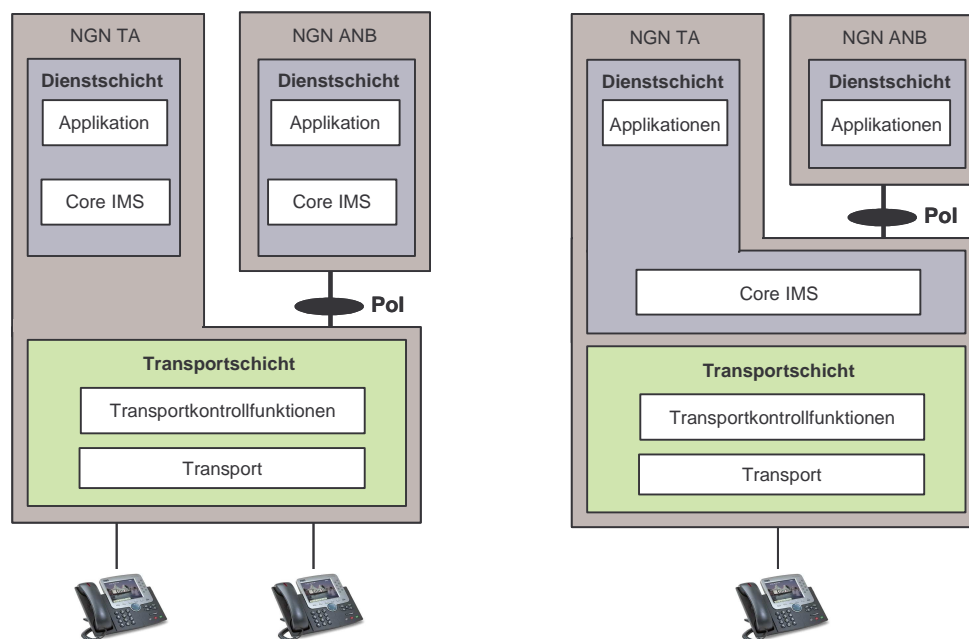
NGN TA

Dienstschicht

Applikation

Core IMS

NGN ANB

Dienstschicht

Applikation

Core IMS

PoI

Transportschicht

Transportkontrollfunktionen

Transport

NGN TA

Dienstschicht

Applikationen

NGN ANB

Dienstschicht

Applikationen

PoI

Core IMS

Transportschicht

Transportkontrollfunktionen

Transport